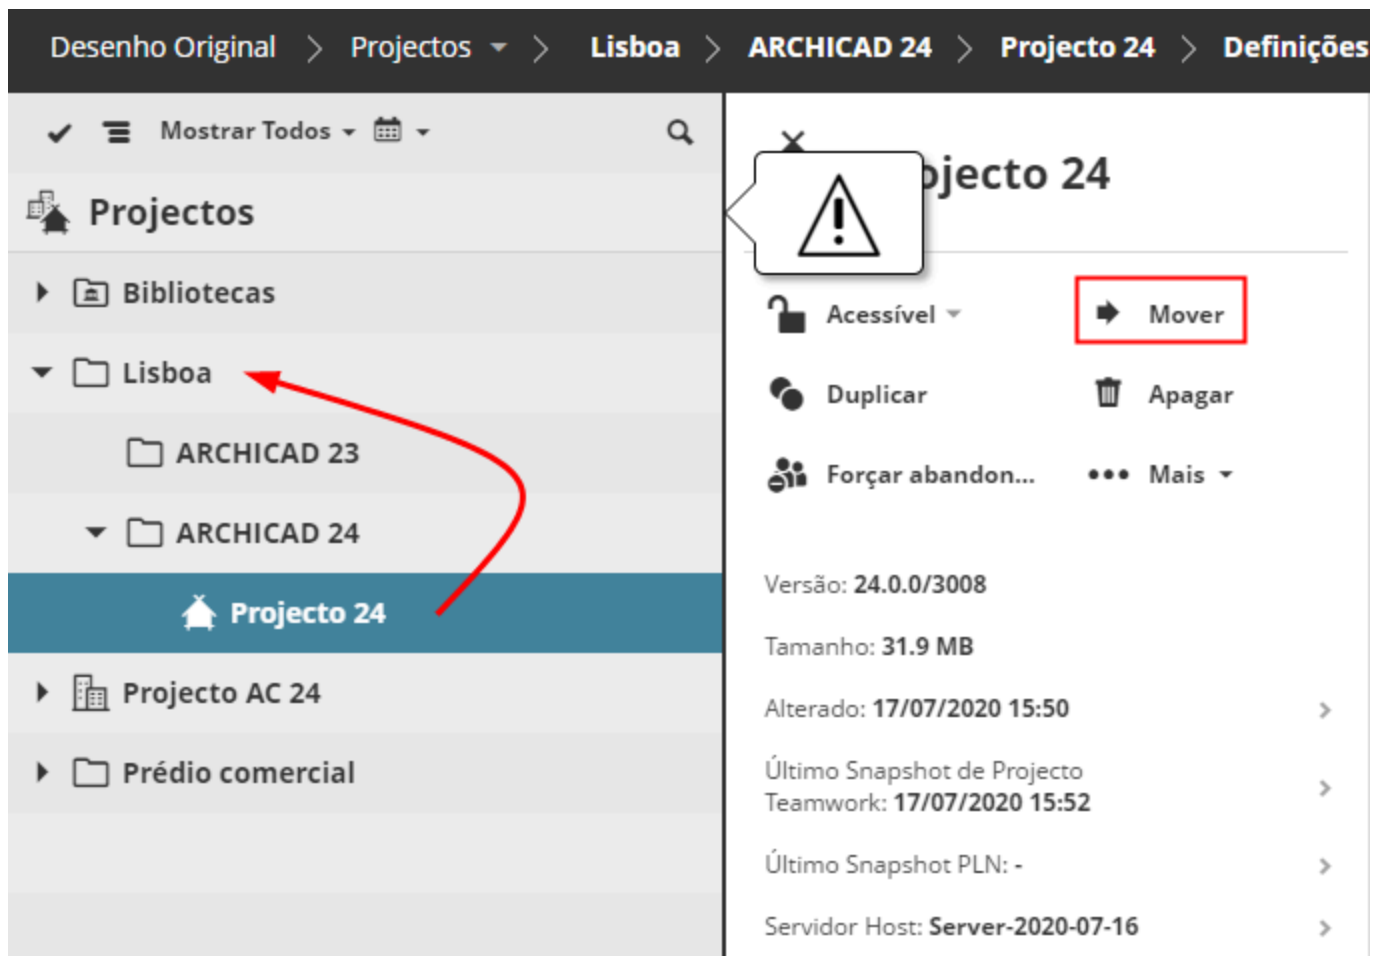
Desenho Original > Projectos > Lisboa > ARCHICAD 24 > Projecto 24 > Definições

Mostrar Todos

Projectos

Bibliotecas

Lisboa

ARCHICAD 23

ARCHICAD 24

Projecto 24

Projecto AC 24

Prédio comercial

ojecto 24

Acessível

Mover

Duplicar

Apagar

Forçar abandon...

Mais

Versão: 24.0.0/3008

Tamanho: 31.9 MB

Alterado: 17/07/2020 15:50

Último Snapshot de Projecto Teamwork: 17/07/2020 15:52

Último Snapshot PLN: -

Servidor Host: Server-2020-07-16